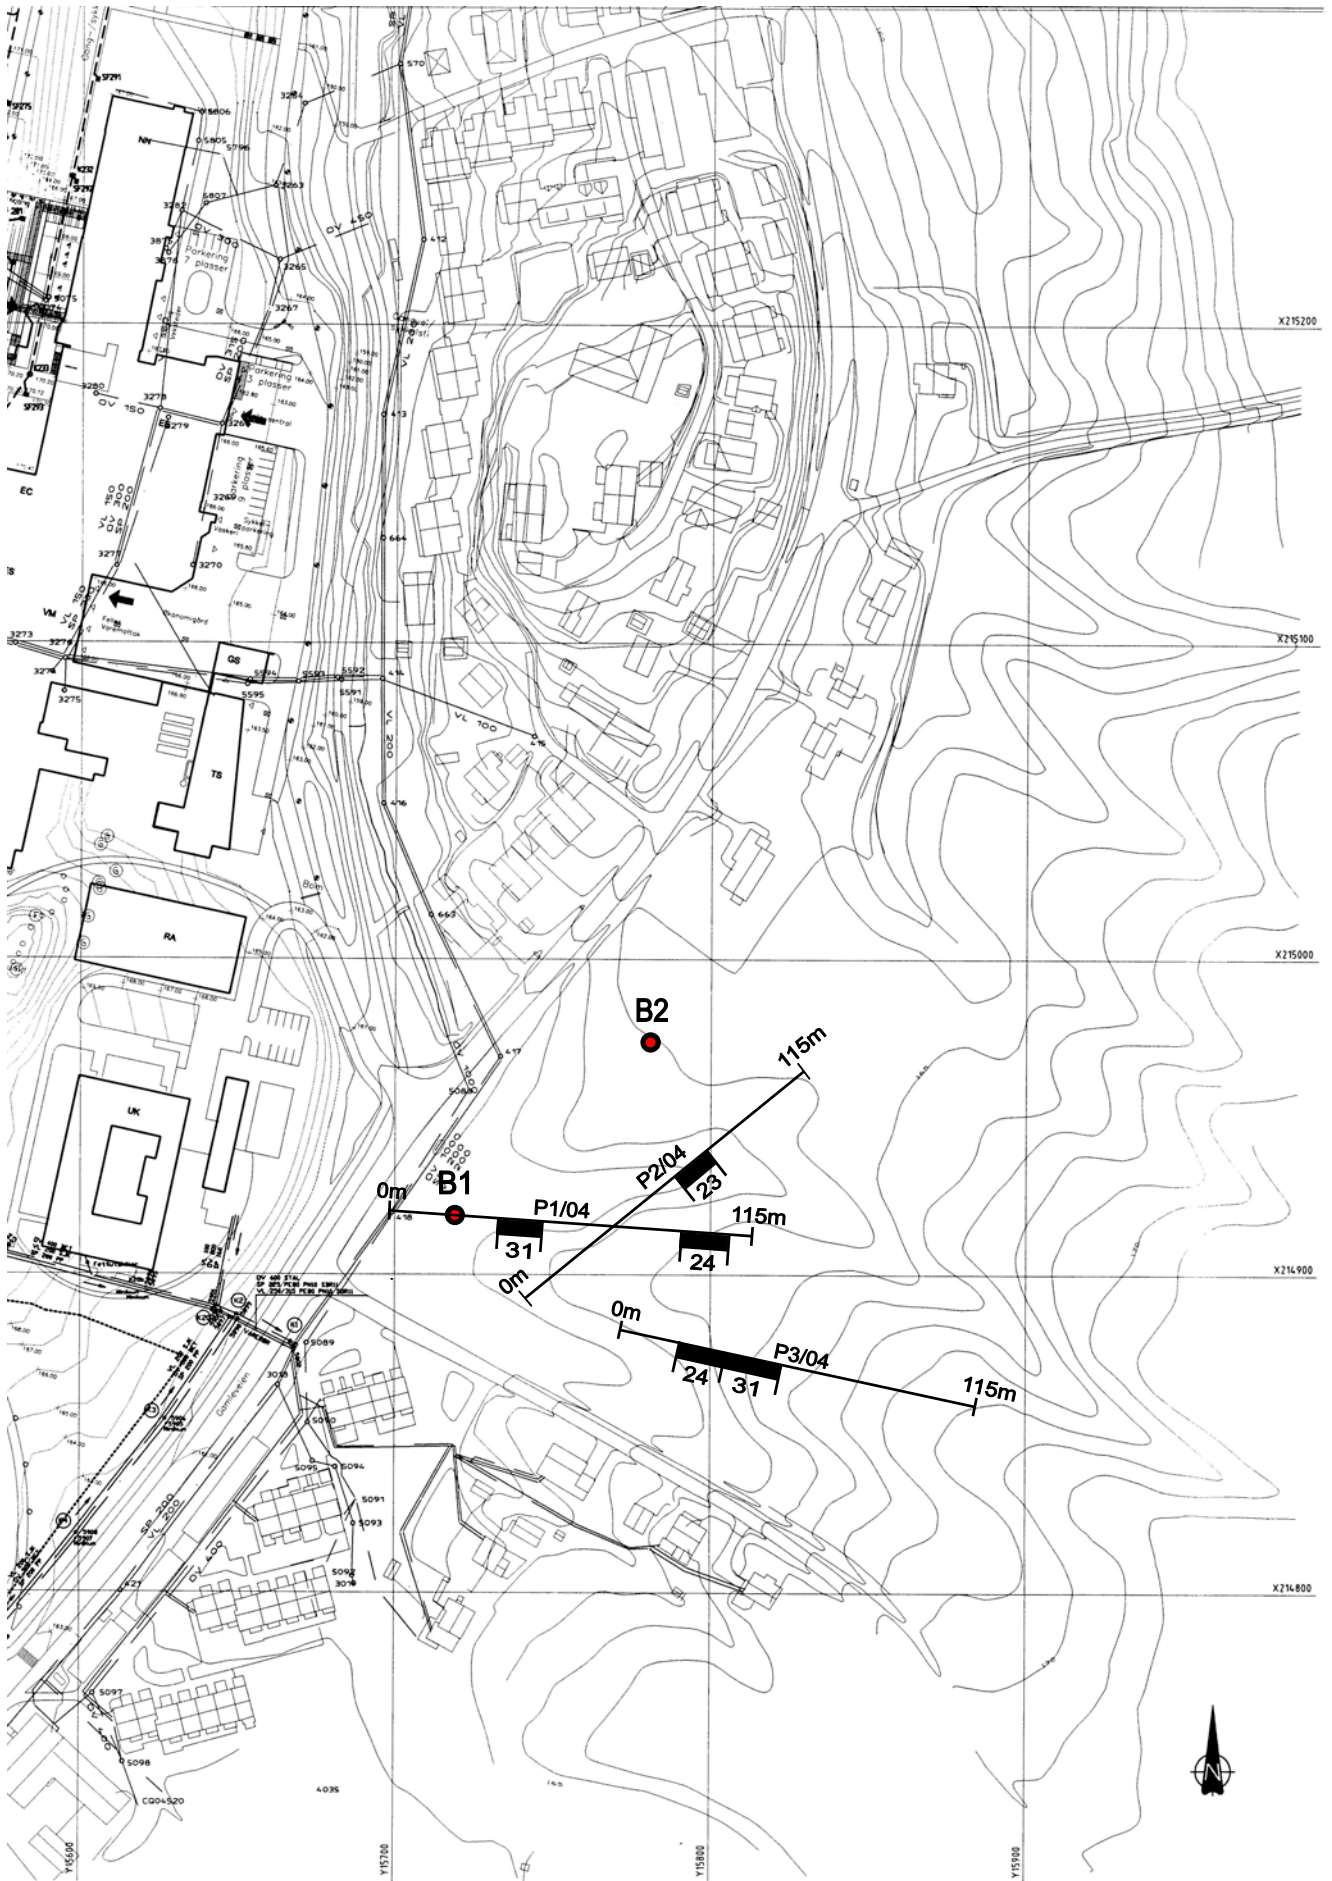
S70
3264
S806
S805
S796
NN
S807
3263
3262
OV 300
Parkering 7 plasser
3265
OV 450
412
3267
VL 200
X215200
3280
OV 150
3278
Parkering 3 plasser
413
3279
3268
Parkering
VL 150
3269
Sykkel parkering
3270
664
EC
VM
3273
3276
3277
X215100
GS
S594
S593
S592
S591
414
3275
S595
VL 200
VL 100
415
TS
416
663
RA
X215000
B2
115m
OV 100
417
UK
P2/04
23
0m
B1
P1/04
115m
31
24
X214900
0m
S089
0m
P3/04
24
31
115m
3018
Gamleveien
S090
S095
S094
S091
S093
SP 200
VL 200
OV 400
S092
3019
X214800
S097
S098
CQ04520
4035
Y15600
Y15700
Y15800
Y15900
N